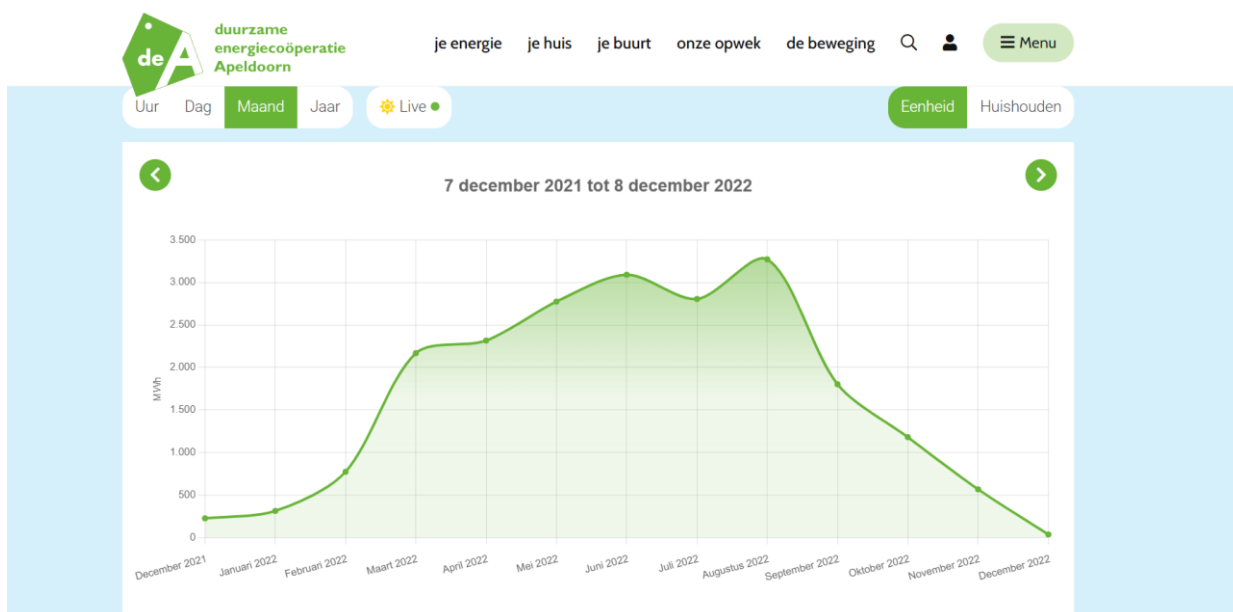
deA duurzame energiecoöperatie Apeldoorn

je energie je huis je buurt onze opwek de beweging Menu

Uur Dag Maand Jaar Live Eenheid Huishouden

7 december 2021 tot 8 december 2022

MWh

3.500
3.000
2.500
2.000
1.500
1.000
500
0

December 2021 Januari 2022 Februari 2022 Maart 2022 April 2022 Mei 2022 Juni 2022 Juli 2022 Augustus 2022 September 2022 Oktober 2022 November 2022 December 2022